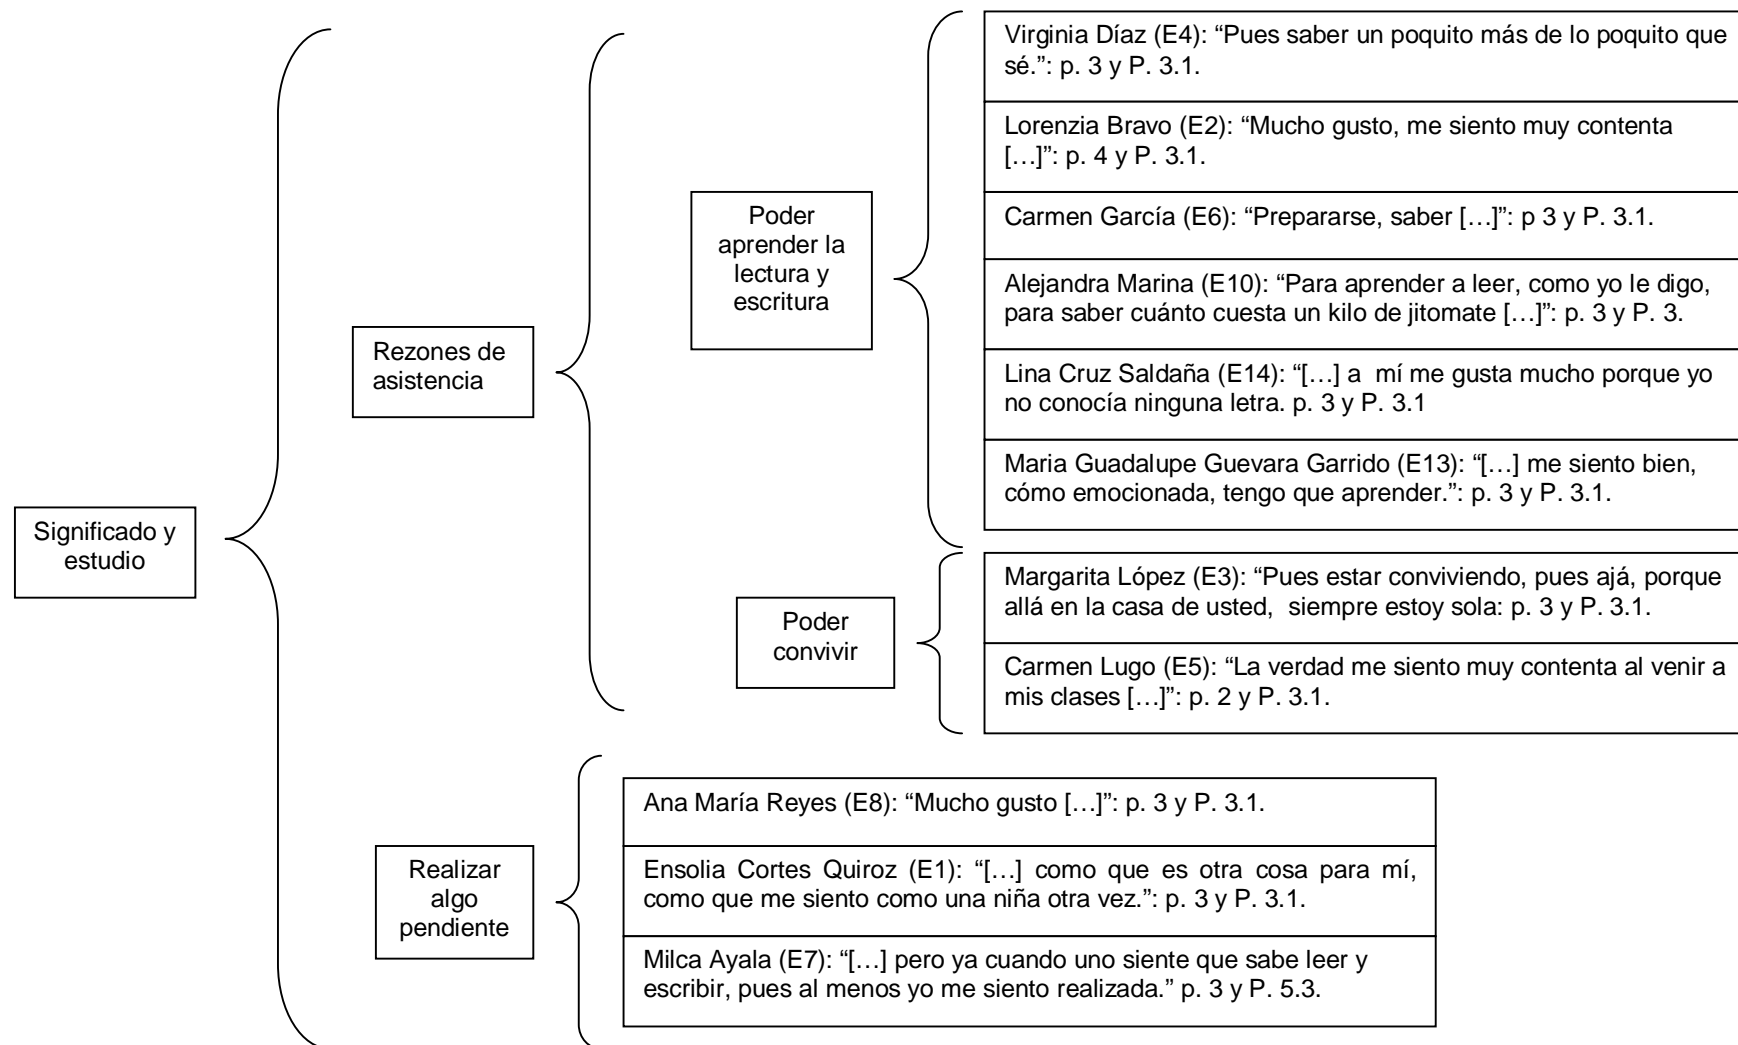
Significado y estudio

Rezones de asistencia

Poder aprender la lectura y escritura

Virginia Díaz (E4): “Pues saber un poquito más de lo poquito que sé.”: p. 3 y P. 3.1.

Lorenzia Bravo (E2): “Mucho gusto, me siento muy contenta […]”: p. 4 y P. 3.1.

Carmen García (E6): “Prepararse, saber […]”: p 3 y P. 3.1.

Alejandra Marina (E10): “Para aprender a leer, como yo le digo, para saber cuánto cuesta un kilo de jitomate […]”: p. 3 y P. 3.

Lina Cruz Saldaña (E14): “[…] a mí me gusta mucho porque yo no conocía ninguna letra. p. 3 y P. 3.1

Maria Guadalupe Guevara Garrido (E13): “[…] me siento bien, cómo emocionada, tengo que aprender.”: p. 3 y P. 3.1.

Poder convivir

Margarita López (E3): “Pues estar conviviendo, pues ajá, porque allá en la casa de usted, siempre estoy sola: p. 3 y P. 3.1.

Carmen Lugo (E5): “La verdad me siento muy contenta al venir a mis clases […]”: p. 2 y P. 3.1.

Realizar algo pendiente

Ana María Reyes (E8): “Mucho gusto […]”: p. 3 y P. 3.1.

Ensolia Cortes Quiroz (E1): “[…] como que es otra cosa para mí, como que me siento como una niña otra vez.”: p. 3 y P. 3.1.

Milca Ayala (E7): “[…] pero ya cuando uno siente que sabe leer y escribir, pues al menos yo me siento realizada.” p. 3 y P. 5.3.